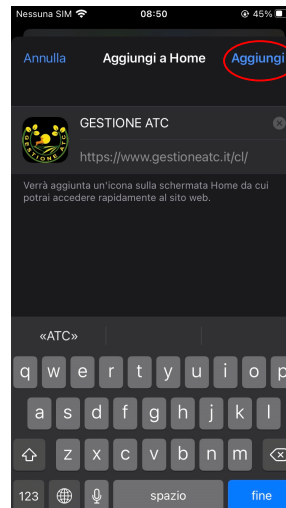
Nessuna SIM 08:50 45%

Annulla Aggiungi a Home Aggiungi

GESTIONE ATC
GESTIONE ATC
https://www.gestioneatc.it/cl/

Verrà aggiunta un'icona sulla schermata Home da cui potrai accedere rapidamente al sito web.

«ATC»

q w e r t y u i o p
a s d f g h j k l
z x c v b n m
123 spazio fine